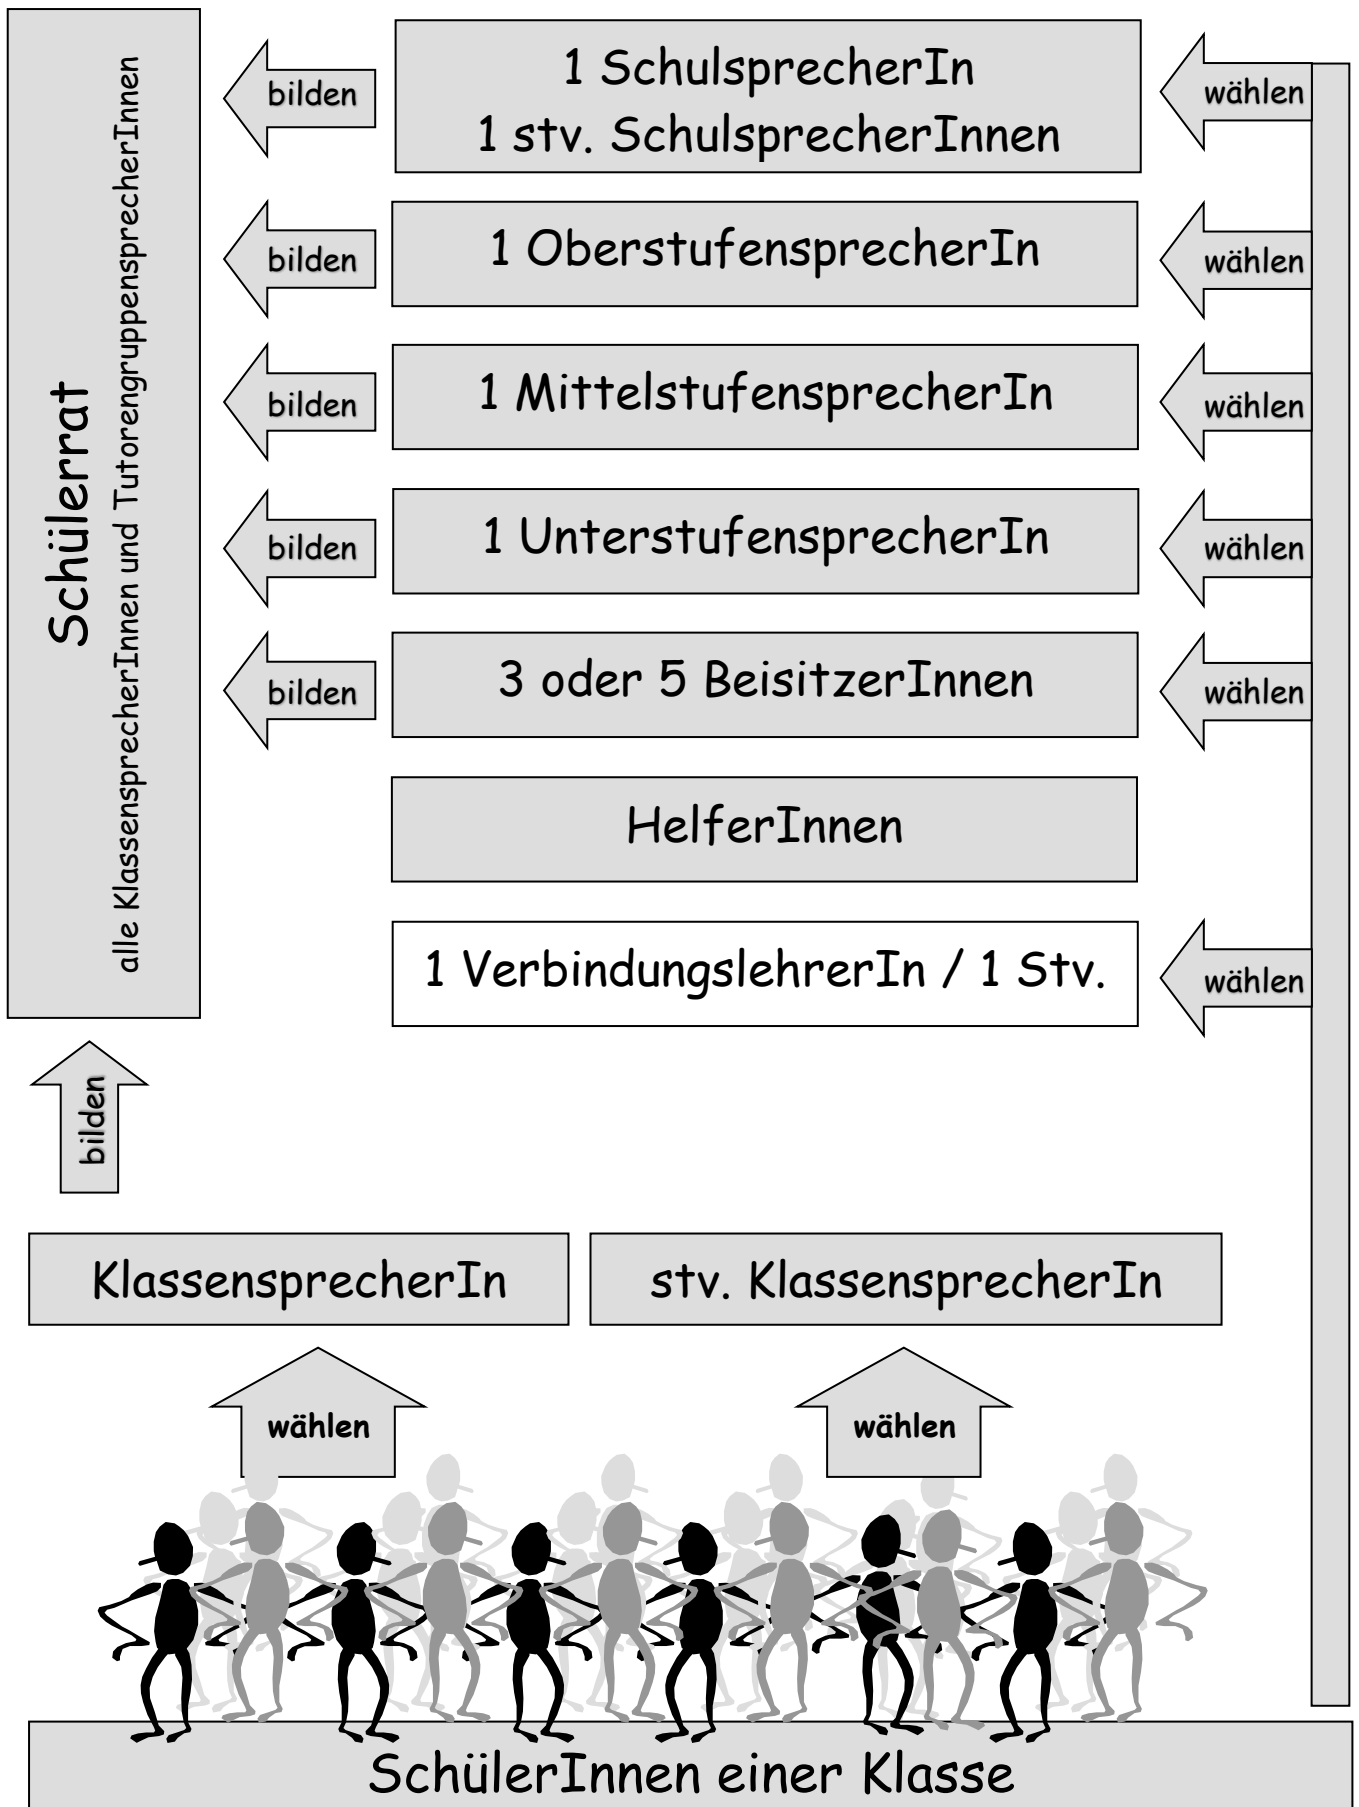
Schülerrat
alle KlassensprecherInnen und TutorengruppensprecherInnen

bilden
1 SchulsprecherIn
1 stv. SchulsprecherInnen
wählen

bilden
1 OberstufensprecherIn
wählen

bilden
1 MittelstufensprecherIn
wählen

bilden
1 UnterstufensprecherIn
wählen

bilden
3 oder 5 BeisitzerInnen
wählen

HelferInnen

1 VerbindungslehrerIn / 1 Stv.
wählen

bilden

KlassensprecherIn

stv. KlassensprecherIn

wählen

wählen

SchülerInnen einer Klasse